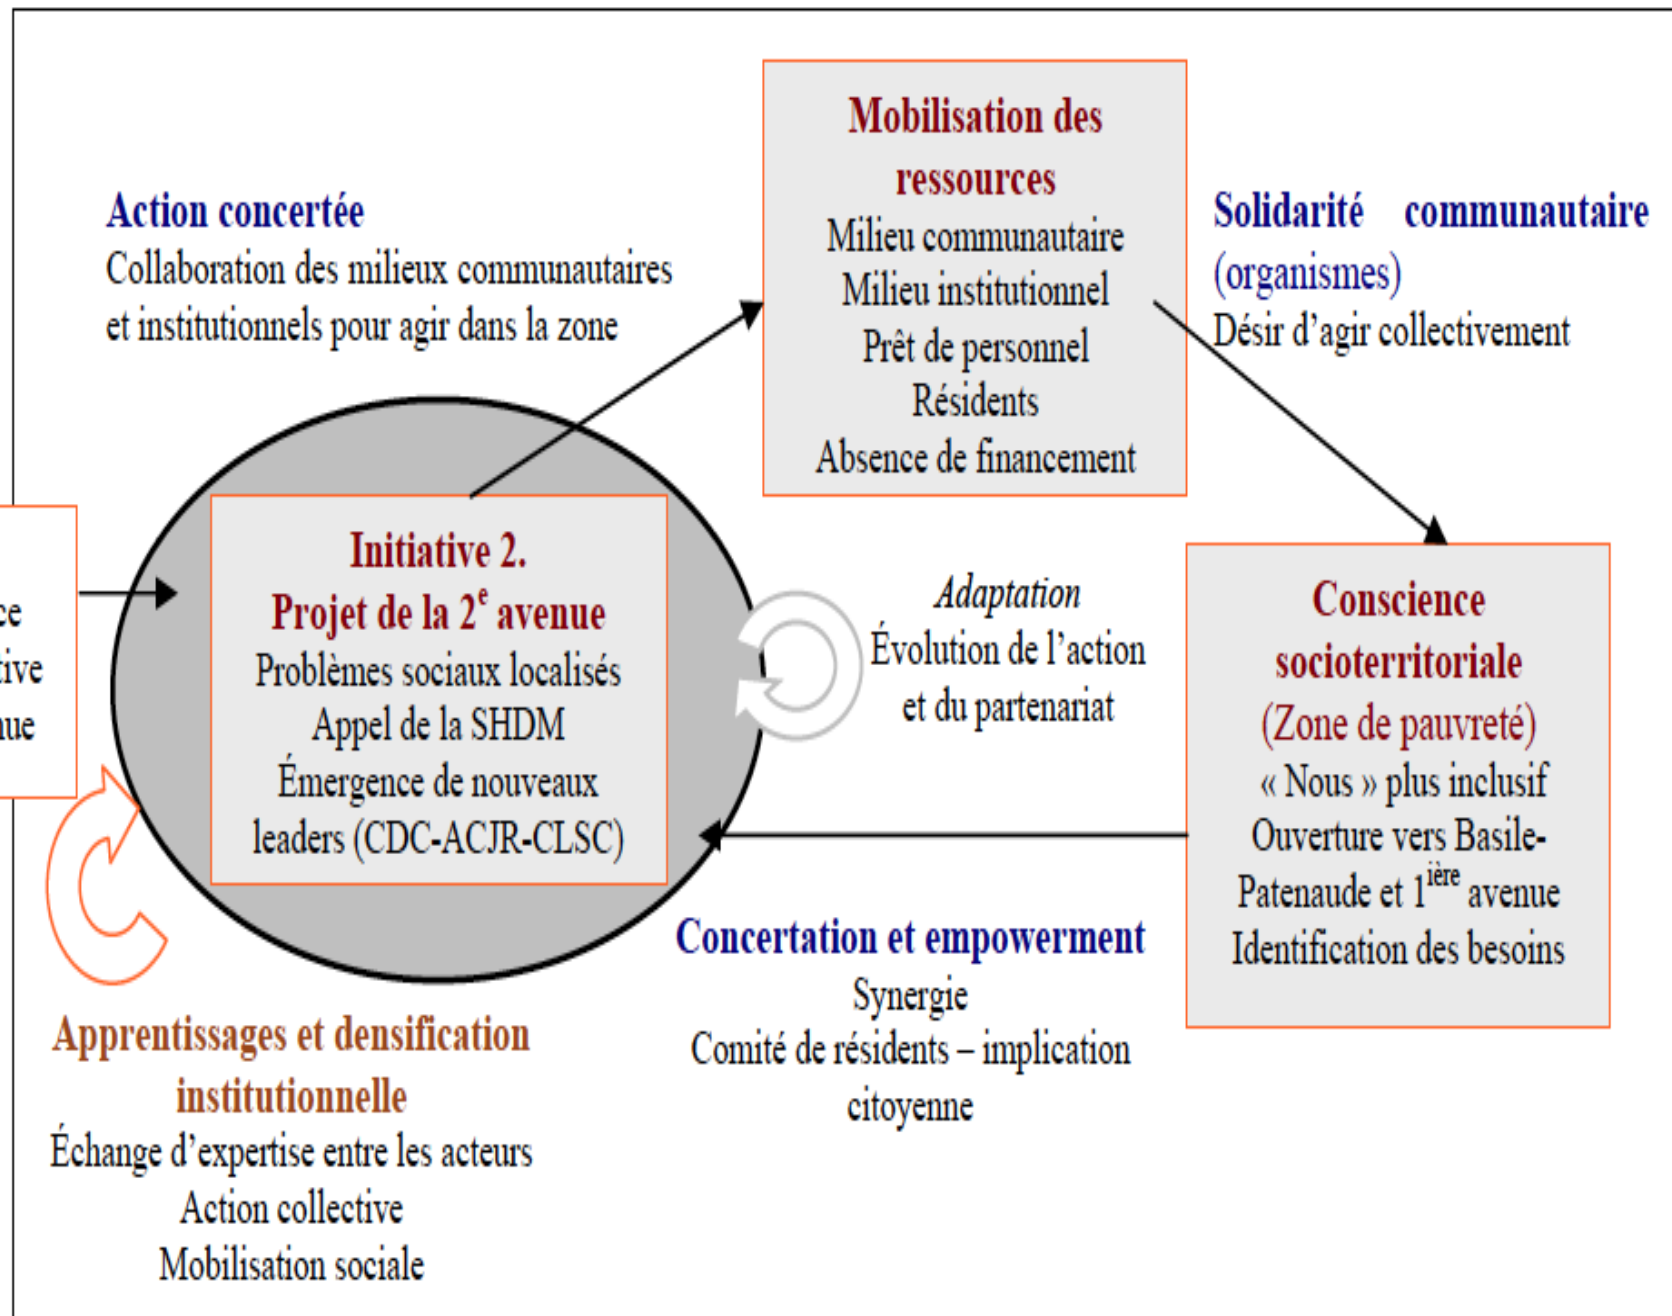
Action concertée
Collaboration des milieux communautaires et institutionnels pour agir dans la zone

Mobilisation des ressources
Milieu communautaire
Milieu institutionnel
Prêt de personnel
Résidents
Absence de financement

Solidarité communautaire (organismes)
Désir d'agir collectivement

ce
tive
ue

Initiative 2.
Projet de la 2$^{e}$ avenue
Problèmes sociaux localisés
Appel de la SHDM
Émergence de nouveaux leaders (CDC-ACJR-CLSC)

Adaptation
Évolution de l'action et du partenariat

Conscience socioterritoriale
(Zone de pauvreté)
« Nous » plus inclusif
Ouverture vers Basile-Patenaude et 1$^{ière}$ avenue
Identification des besoins

Concertation et empowerment
Synergie
Comité de résidents – implication citoyenne

Apprentissages et densification institutionnelle
Échange d'expertise entre les acteurs
Action collective
Mobilisation sociale